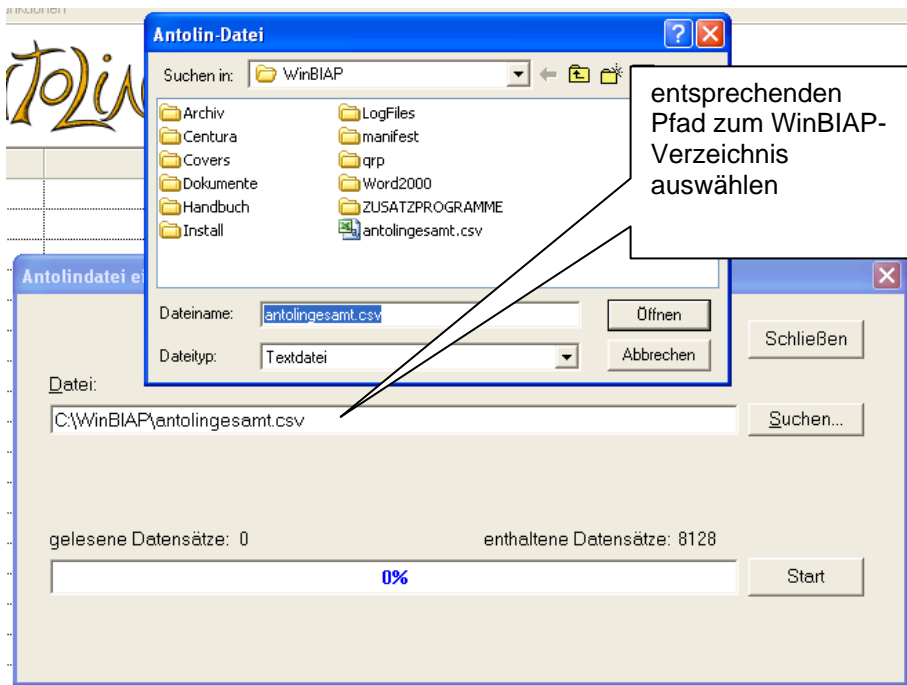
unktionen

TOLIN

Antolin-Datei

Suchen in: WinBIAP

Archiv
Centura
Covers
Dokumente
Handbuch
Install
LogFiles
manifest
qrp
Word2000
ZUSATZPROGRAMME
antolingesamt.csv

entsprechenden Pfad zum WinBIAP-Verzeichnis auswählen

Dateiname: antolingesamt.csv
Öffnen
Dateityp: Textdatei
Abbrechen

Antolindatei ei

Schließen

Datei:
C:\WinBIAP\antolingesamt.csv
Suchen...

gelesene Datensätze: 0
enthaltene Datensätze: 8128

0%
Start